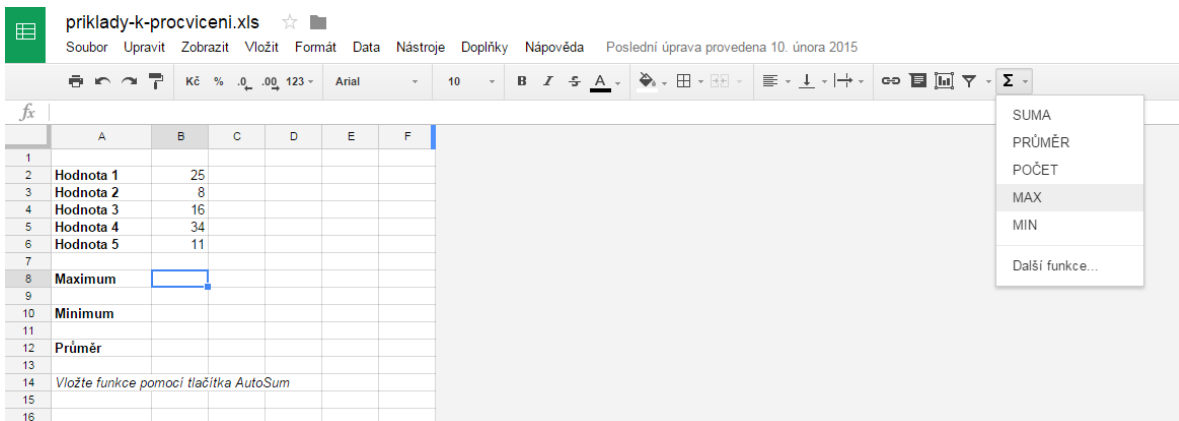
priklady-k-procviceni.xls

Soubor Upravit Zobrazit Vložit Formát Data Nástroje Doplňky Nápověda Poslední úprava provedena 10. února 2015

Kč % .0 .00 123 Arial 10 B I S A Σ

fx

| | A | B | C | D | E | F |
|---|---|---|---|---|---|---|
| 1 | | | | | | |
| 2 | Hodnota 1 | 25 | | | | |
| 3 | Hodnota 2 | 8 | | | | |
| 4 | Hodnota 3 | 16 | | | | |
| 5 | Hodnota 4 | 34 | | | | |
| 6 | Hodnota 5 | 11 | | | | |
| 7 | | | | | | |
| 8 | Maximum | | | | | |
| 9 | | | | | | |
| 10 | Minimum | | | | | |
| 11 | | | | | | |
| 12 | Průměr | | | | | |
| 13 | | | | | | |
| 14 | Vložte funkce pomocí tlačítka AutoSum | | | | | |
| 15 | | | | | | |
| 16 | | | | | | |

SUMA
PRŮMĚR
POČET
MAX
MIN
Další funkce...